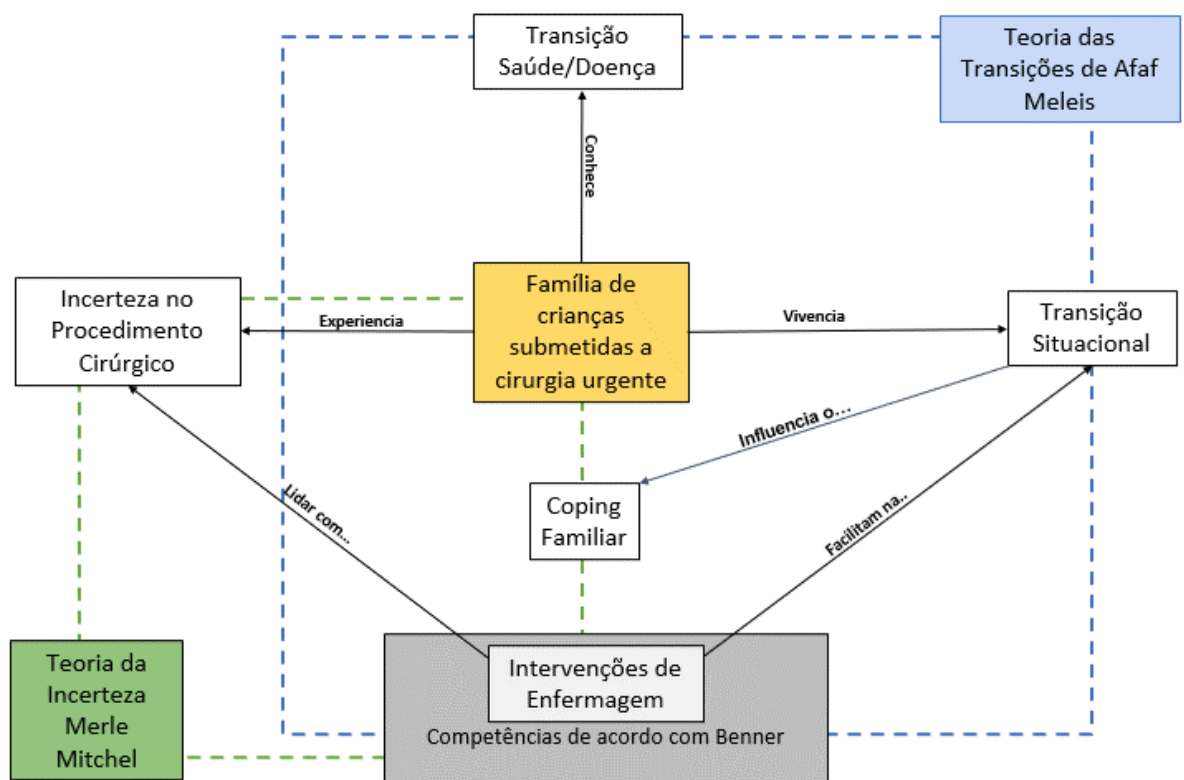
Transição Saúde/Doença

Teoria das Transições de Afaf Meleis

Conhece

Incerteza no Procedimento Cirúrgico

Experiencia

Família de crianças submetidas a cirurgia urgente

Vivencia

Transição Situacional

Influencia o...

Lidar com...

Coping Familiar

Facilitam na...

Teoria da Incerteza Merle Mitchel

Intervenções de Enfermagem

Competências de acordo com Benner